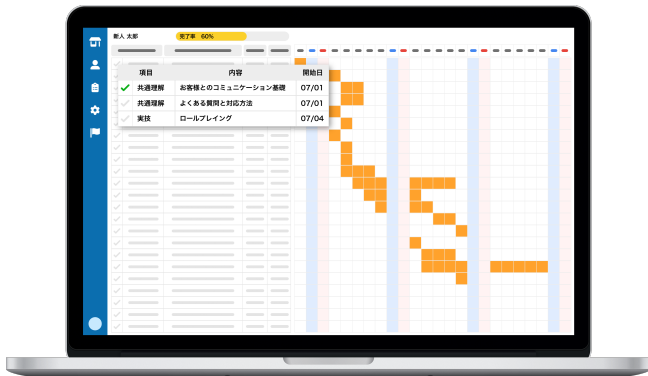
新人 太郎

完了率 60%

| | 項目 | 内容 | 開始日 |
|---|---|---|---|
| ✓ | 共通理解 | お客様とのコミュニケーション基礎 | 07/01 |
| | 共通理解 | よくある質問と対応方法 | 07/01 |
| | 実技 | ロールプレイング | 07/04 |